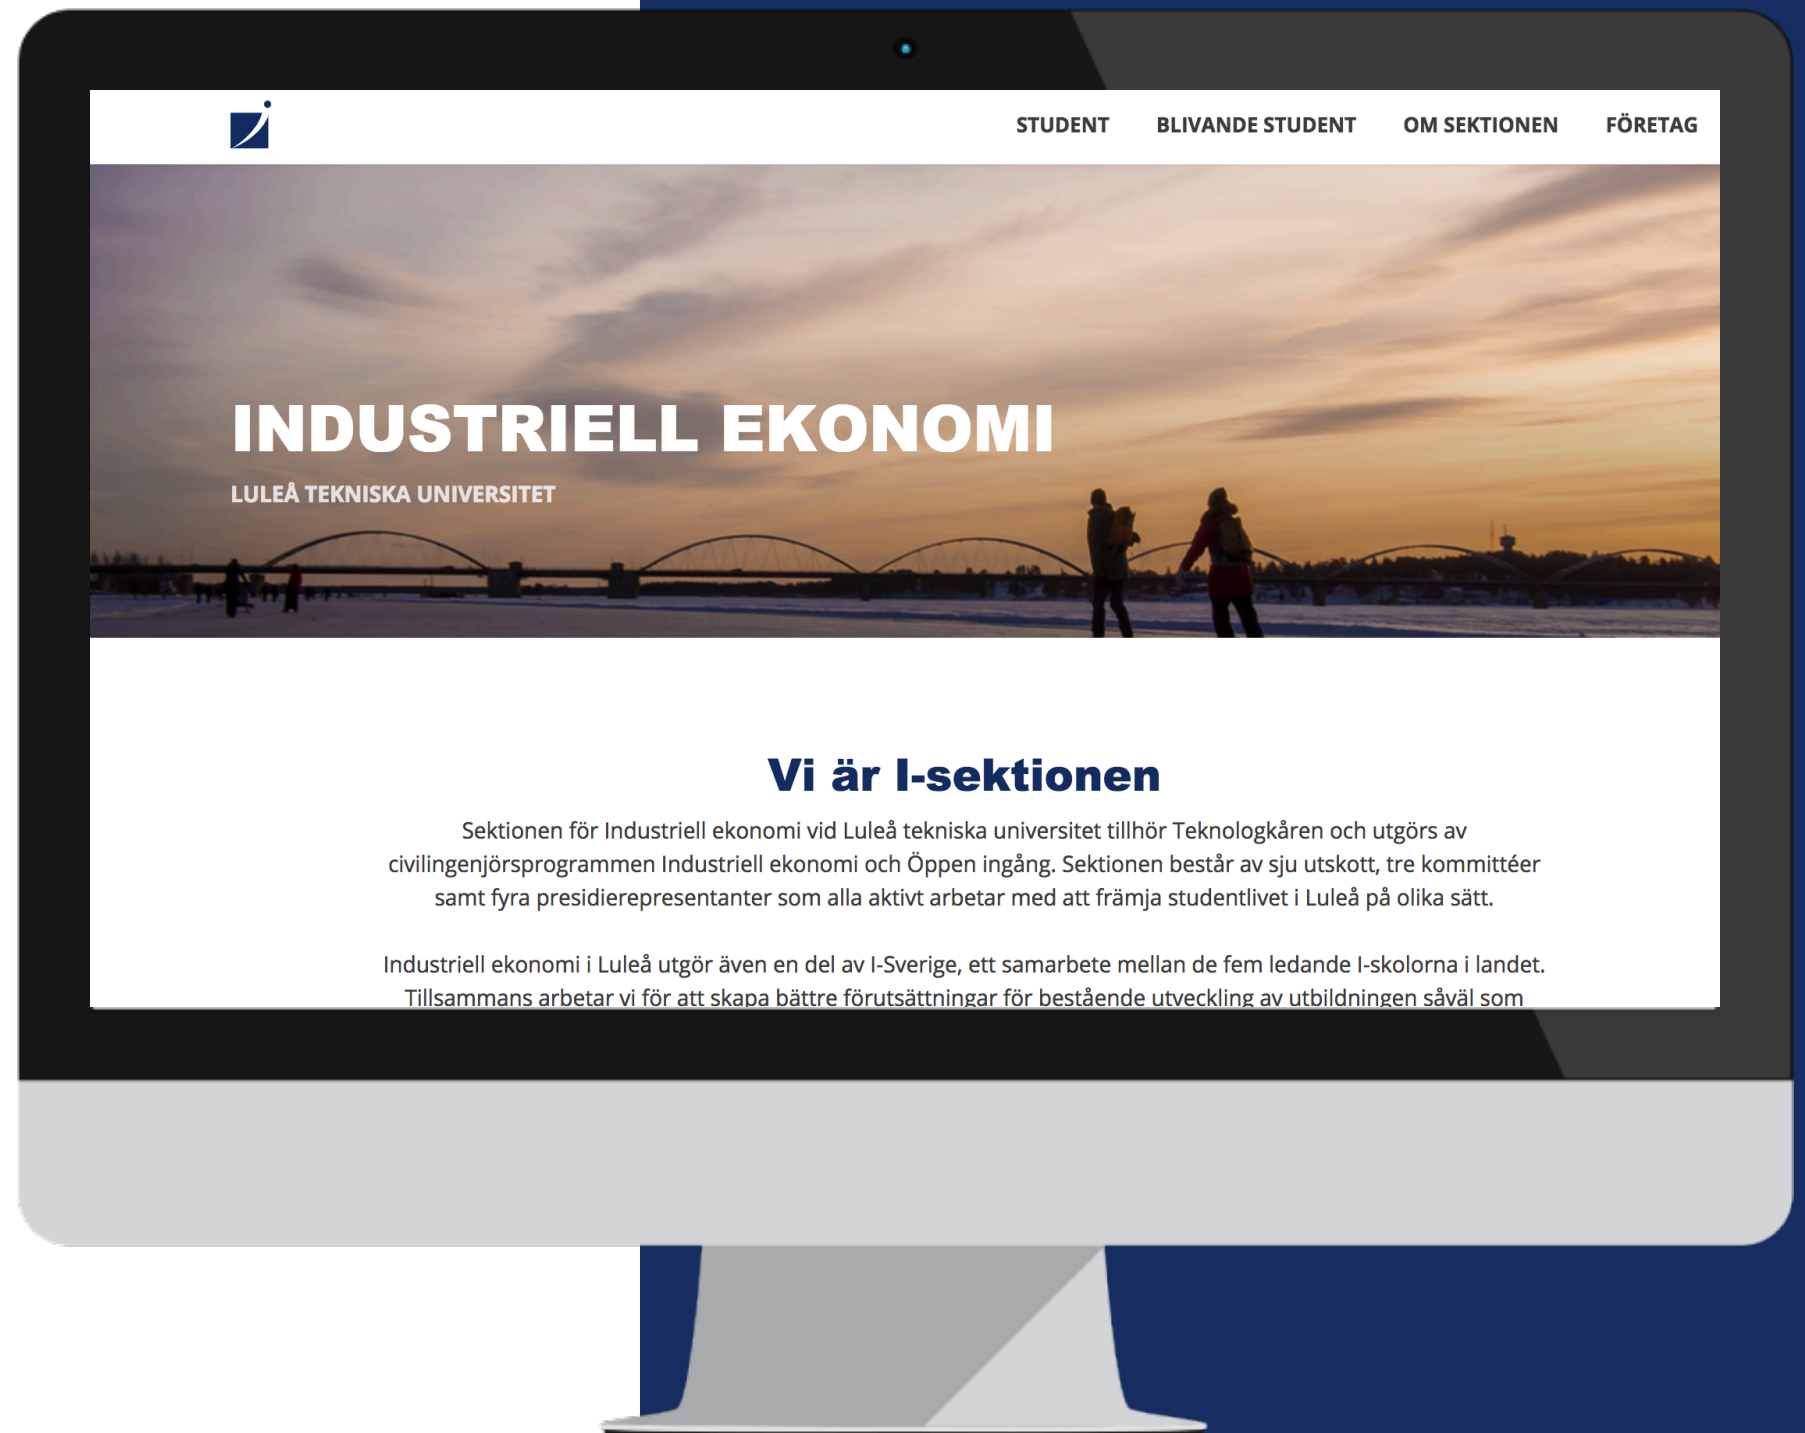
STUDENT BLIVANDE STUDENT OM SEKTIONEN FÖRETAG

INDUSTRIELL EKONOMI

LULEÅ TEKNISKA UNIVERSITET

Vi är I-sektionen

Sektionen för Industriell ekonomi vid Luleå tekniska universitet tillhör Teknologkåren och utgörs av civilingenjörsprogrammen Industriell ekonomi och Öppen ingång. Sektionen består av sju utskott, tre kommittéer samt fyra presidierepresentanter som alla aktivt arbetar med att främja studentlivet i Luleå på olika sätt.

Industriell ekonomi i Luleå utgör även en del av I-Sverige, ett samarbete mellan de fem ledande I-skolorna i landet. Tillsammans arbetar vi för att skapa bättre förutsättningar för bestående utveckling av utbildningen såväl som